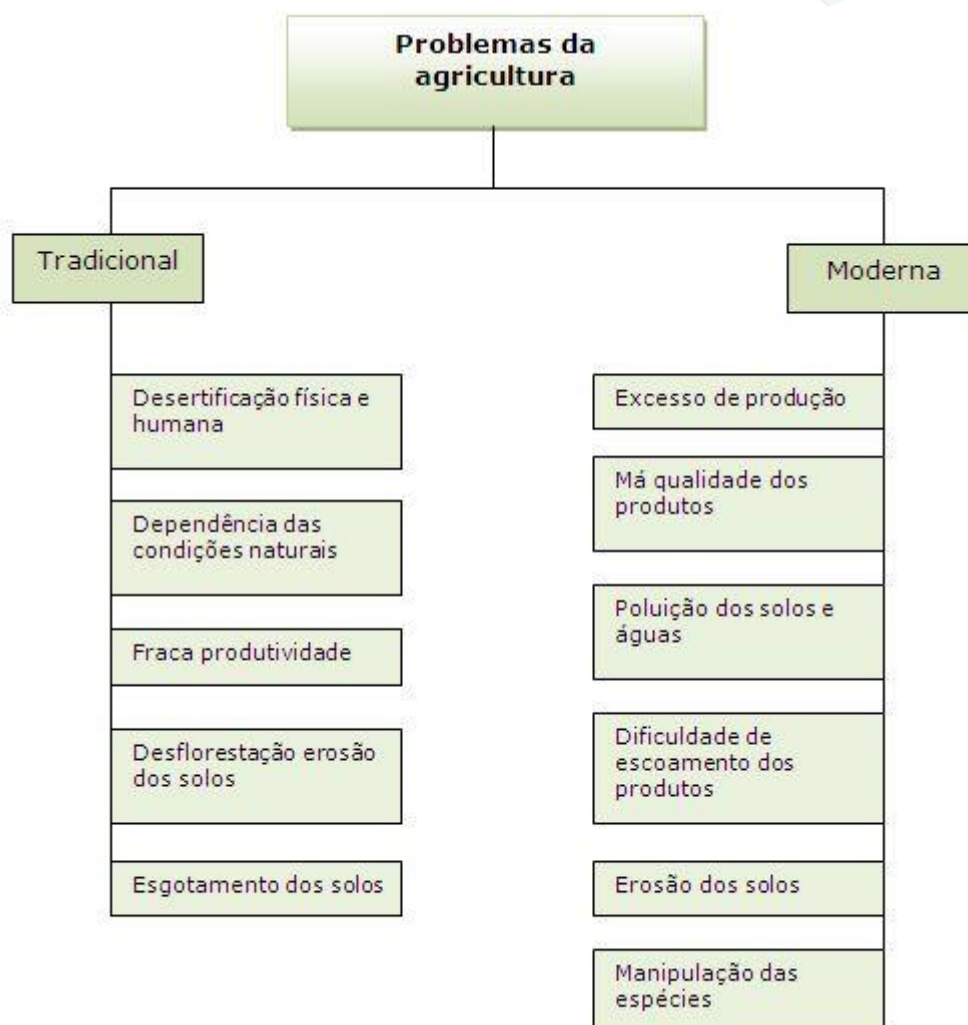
Problemas da agricultura

Tradicional

Desertificação física e humana

Dependência das condições naturais

Fraca produtividade

Desflorestação erosão dos solos

Esgotamento dos solos

Moderna

Excesso de produção

Má qualidade dos produtos

Poluição dos solos e águas

Dificuldade de escoamento dos produtos

Erosão dos solos

Manipulação das espécies